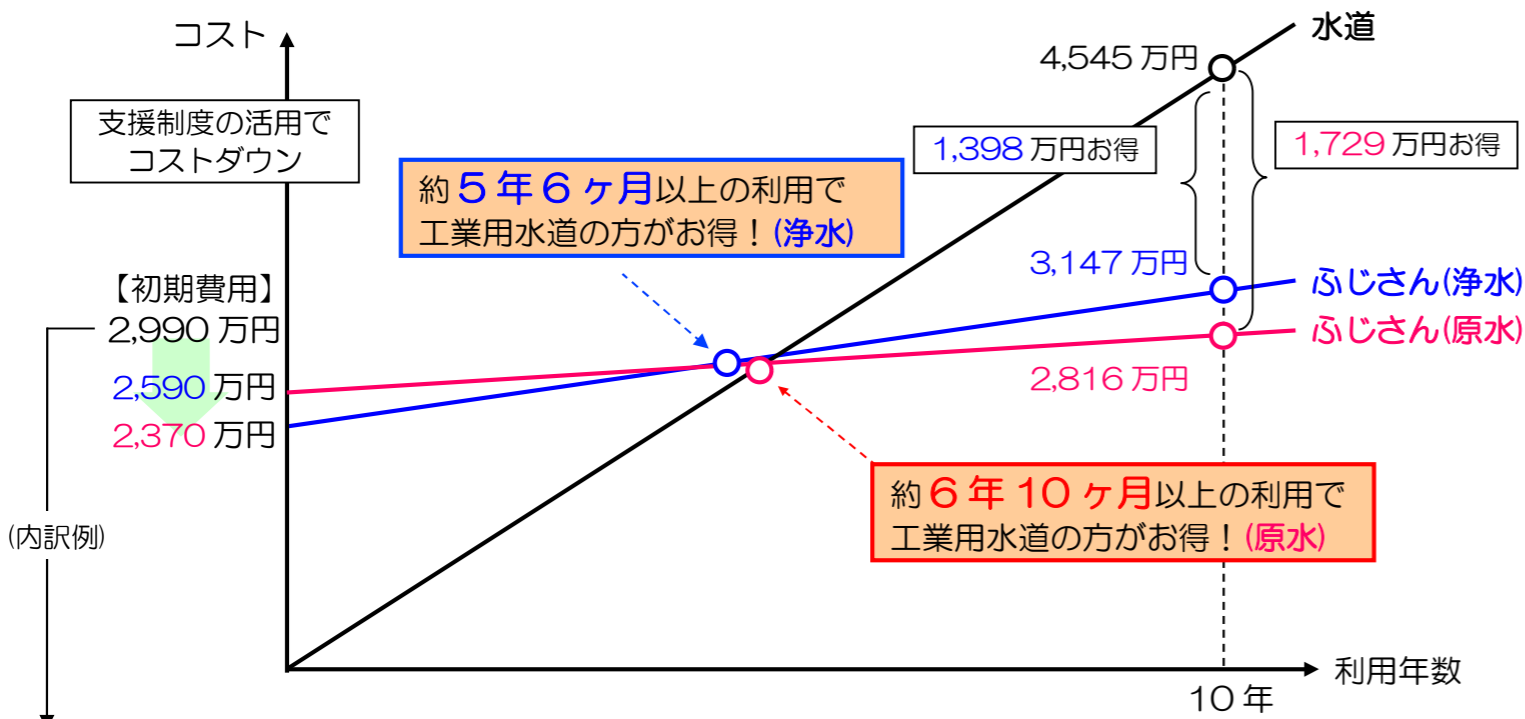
コスト

水道

4,545 万円

支援制度の活用でコストダウン

1,398 万円お得

1,729 万円お得

約５年６ヶ月以上の利用で工業用水道の方がお得！(浄水)

【初期費用】

2,990 万円

2,590 万円

2,370 万円

3,147 万円

ふじさん(浄水)

ふじさん(原水)

2,816 万円

約６年１０ヶ月以上の利用で工業用水道の方がお得！(原水)

(内訳例)

利用年数

１０年